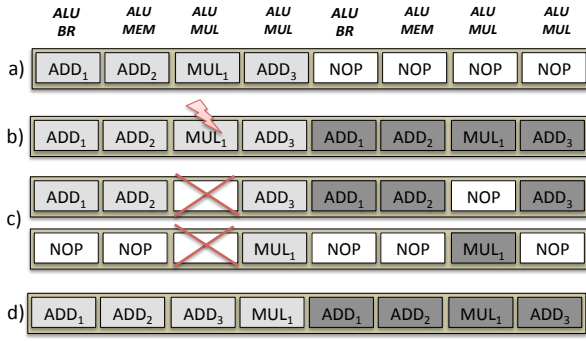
| ALU BR | ALU MEM | ALU MUL | ALU MUL | ALU BR | ALU MEM | ALU MUL | ALU MUL |
|---|---|---|---|---|---|---|---|

a) | $ADD_1$ | $ADD_2$ | $MUL_1$ | $ADD_3$ | NOP | NOP | NOP | NOP |
|---|---|---|---|---|---|---|---|

b) | $ADD_1$ | $ADD_2$ | $MUL_1$ | $ADD_3$ | $ADD_1$ | $ADD_2$ | $MUL_1$ | $ADD_3$ |
|---|---|---|---|---|---|---|---|

c)
| $ADD_1$ | $ADD_2$ | | $ADD_3$ | $ADD_1$ | $ADD_2$ | NOP | $ADD_3$ |
|---|---|---|---|---|---|---|---|
| NOP | NOP | | $MUL_1$ | NOP | NOP | $MUL_1$ | NOP |

d) | $ADD_1$ | $ADD_2$ | $ADD_3$ | $MUL_1$ | $ADD_1$ | $ADD_2$ | $MUL_1$ | $ADD_3$ |
|---|---|---|---|---|---|---|---|